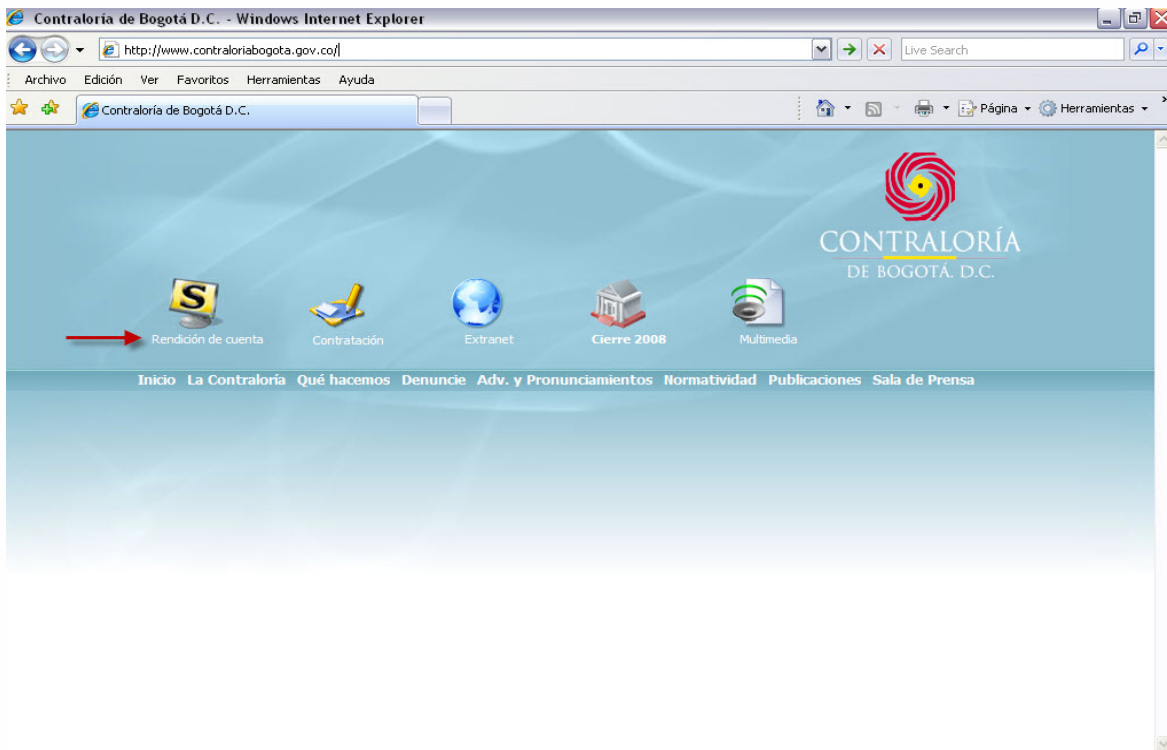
Contraloría de Bogotá D.C. - Windows Internet Explorer

http://www.contraloriabogota.gov.co/

Live Search

Archivo Edición Ver Favoritos Herramientas Ayuda

Contraloría de Bogotá D.C.

Página Herramientas

CONTRALORÍA
DE BOGOTÁ. D.C.

S

Rendición de cuenta Contratación Extranet Cierre 2008 Multimedia

Inicio La Contraloría Qué hacemos Denuncie Adv. y Pronunciamientos Normatividad Publicaciones Sala de Prensa